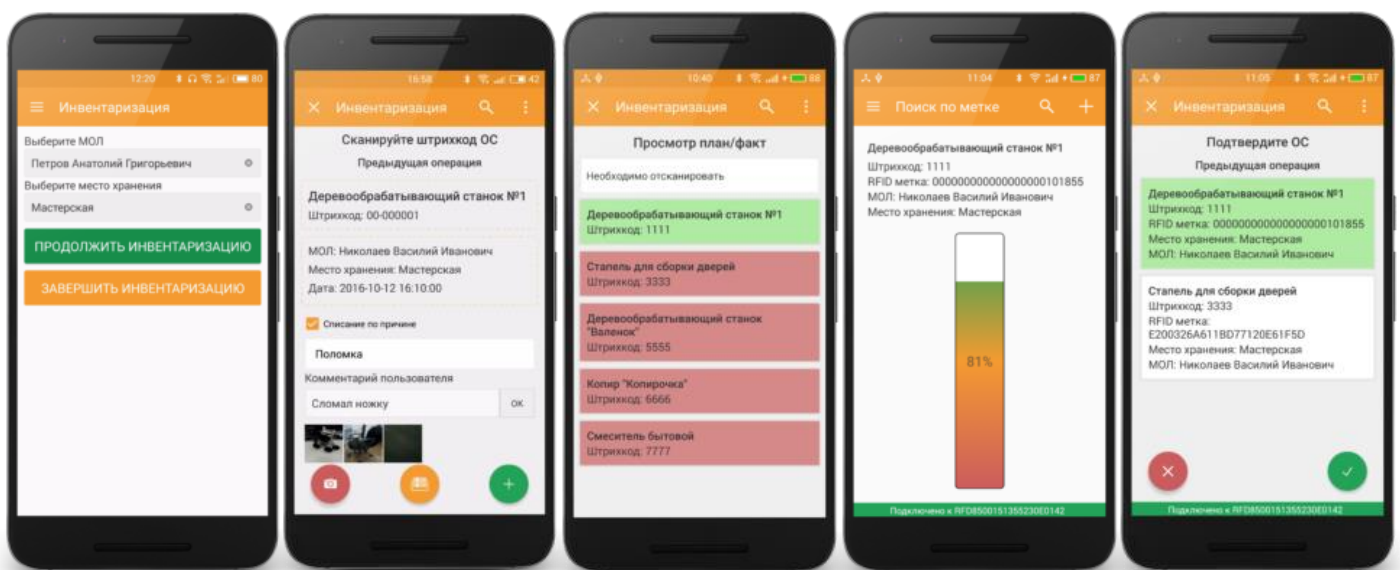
12:20 80

Инвентаризация

Выберите МОЛ

Петров Анатолий Григорьевич

Выберите место хранения

Мастерская

ПРОДОЛЖИТЬ ИНВЕНТАРИЗАЦИЮ

ЗАВЕРШИТЬ ИНВЕНТАРИЗАЦИЮ

16:58 42

Инвентаризация

Сканируйте штрихкод ОС

Предыдущая операция

Деревообрабатывающий станок №1

Штрихкод: 00-000001

МОЛ: Николаев Василий Иванович

Место хранения: Мастерская

Дата: 2016-10-12 16:10:00

Списание по причине

Поломка

Комментарий пользователя

Сломал ножку

ОК

10:40 88

Инвентаризация

Просмотр план/факт

Необходимо отсканировать

Деревообрабатывающий станок №1

Штрихкод: 1111

Стапель для сборки дверей

Штрихкод: 3333

Деревообрабатывающий станок "Валенок"

Штрихкод: 5555

Копир "Копирочка"

Штрихкод: 6666

Смеситель бытовой

Штрихкод: 7777

11:04 87

Поиск по метке

Деревообрабатывающий станок №1

Штрихкод: 1111

RFID метка: 000000000000000000101855

МОЛ: Николаев Василий Иванович

Место хранения: Мастерская

81%

Подключено к RFD8500151355230E0142

11:05 87

Инвентаризация

Подтвердите ОС

Предыдущая операция

Деревообрабатывающий станок №1

Штрихкод: 1111

RFID метка: 000000000000000000101855

Место хранения: Мастерская

МОЛ: Николаев Василий Иванович

Стапель для сборки дверей

Штрихкод: 3333

RFID метка: E200326A611BD77120E61F5D

Место хранения: Мастерская

МОЛ: Николаев Василий Иванович

Подключено к RFD8500151355230E0142